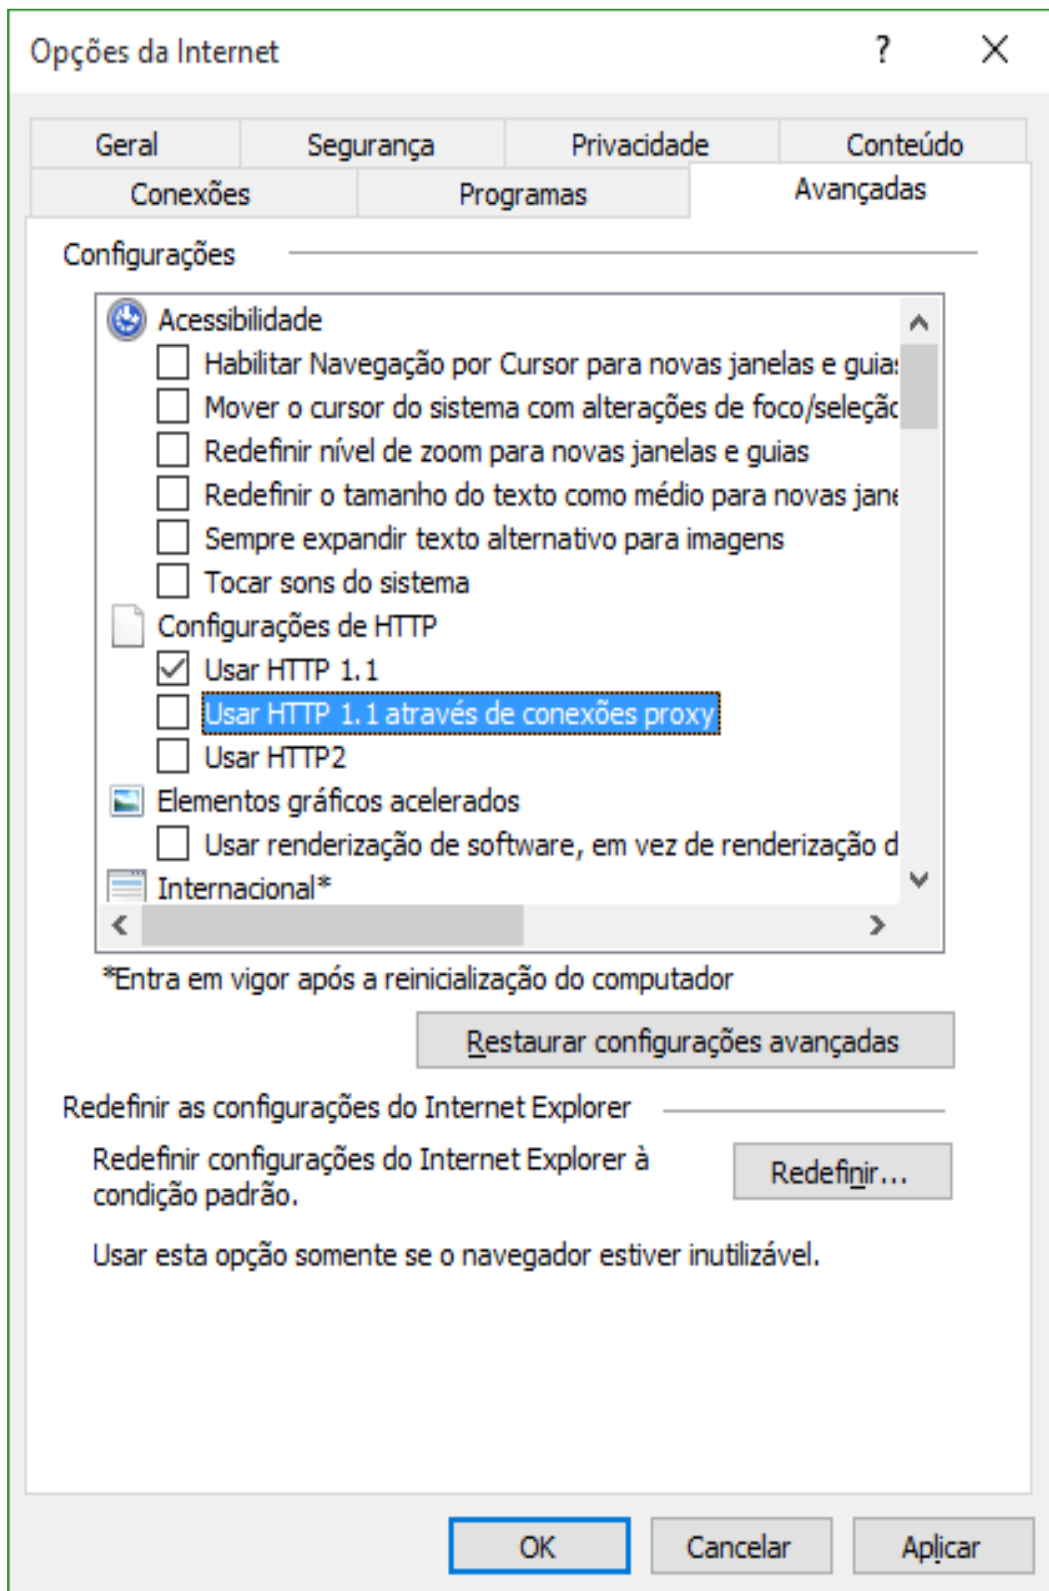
Opções da Internet ? ×

Geral | Segurança | Privacidade | Conteúdo
Conexões | Programas | Avançadas

Configurações

Acessibilidade
Habilitar Navegação por Cursor para novas janelas e guia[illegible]
Mover o cursor do sistema com alterações de foco/seleçã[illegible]
Redefinir nível de zoom para novas janelas e guias
Redefinir o tamanho do texto como médio para novas jan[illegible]
Sempre expandir texto alternativo para imagens
Tocar sons do sistema
Configurações de HTTP
Usar HTTP 1.1
Usar HTTP 1.1 através de conexões proxy
Usar HTTP2
Elementos gráficos acelerados
Usar renderização de software, em vez de renderização d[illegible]
Internacional*

*Entra em vigor após a reinicialização do computador

Restaurar configurações avançadas

Redefinir as configurações do Internet Explorer

Redefinir configurações do Internet Explorer à condição padrão.

Redefinir...

Usar esta opção somente se o navegador estiver inutilizável.

OK | Cancelar | Aplicar